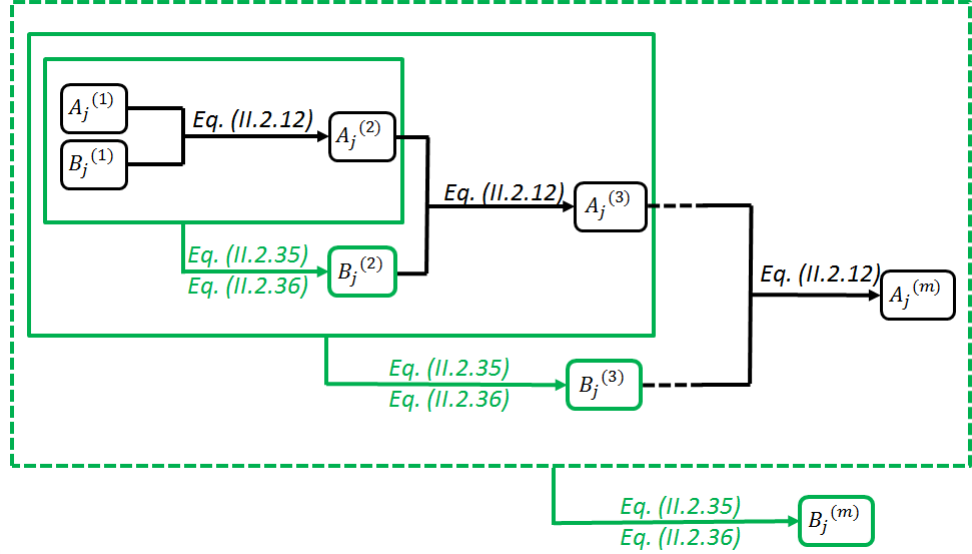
$A_j^{(1)}$

$B_j^{(1)}$

Eq. (II.2.12)

$A_j^{(2)}$

Eq. (II.2.35)
Eq. (II.2.36)

$B_j^{(2)}$

Eq. (II.2.12)

$A_j^{(3)}$

Eq. (II.2.35)
Eq. (II.2.36)

$B_j^{(3)}$

Eq. (II.2.12)

$A_j^{(m)}$

Eq. (II.2.35)
Eq. (II.2.36)

$B_j^{(m)}$